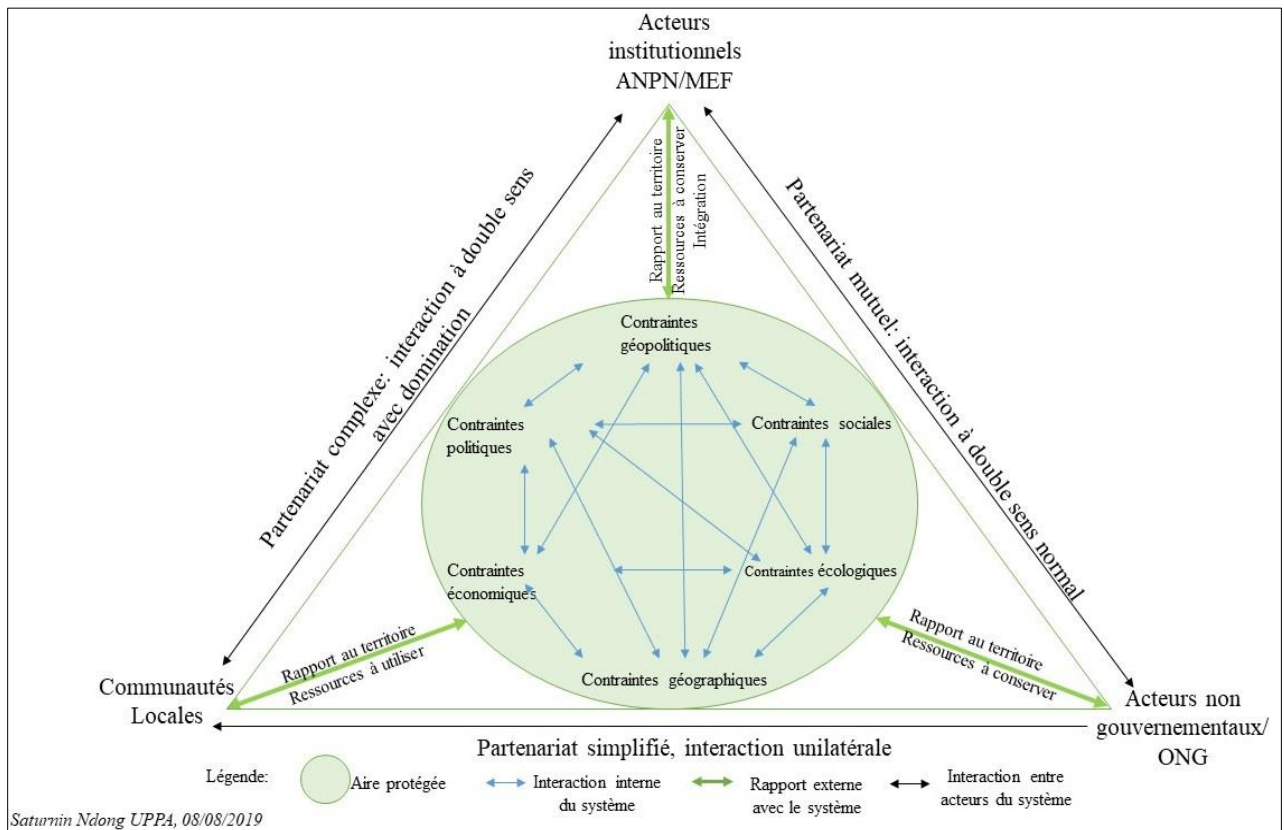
Acteurs institutionnels ANPN/MEF

Partenariat complexe: interaction à double sens avec domination

Partenariat mutuel: interaction à double sens normal

Rapport au territoire
Ressources à conserver
Intégration

Contraintes géopolitiques

Contraintes politiques

Contraintes sociales

Contraintes économiques

Contraintes écologiques

Contraintes géographiques

Rapport au territoire
Ressources à utiliser

Rapport au territoire
Ressources à conserver

Communautés Locales

Acteurs non gouvernementaux/ ONG

Partenariat simplifié, interaction unilatérale

Légende: Aire protégée | Interaction interne du système | Rapport externe avec le système | Interaction entre acteurs du système

Saturnin Ndong UPPA, 08/08/2019